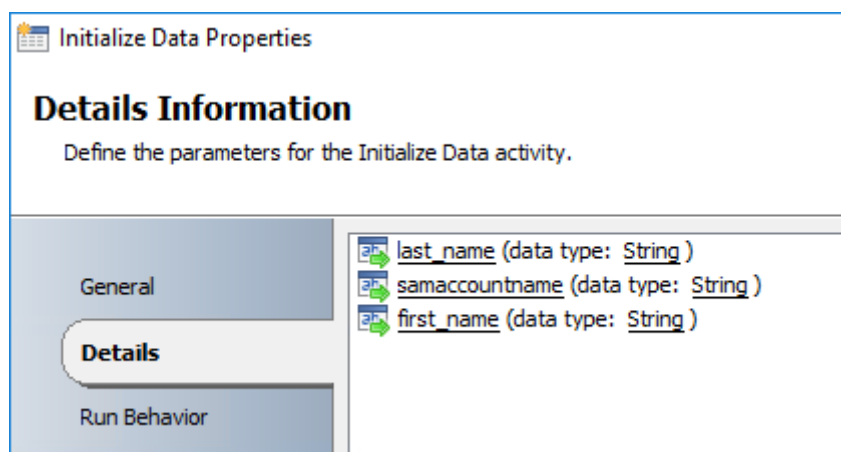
Initialize Data Properties

Details Information

Define the parameters for the Initialize Data activity.

General

Details

Run Behavior

last_name (data type: String )
samaccountname (data type: String )
first_name (data type: String )